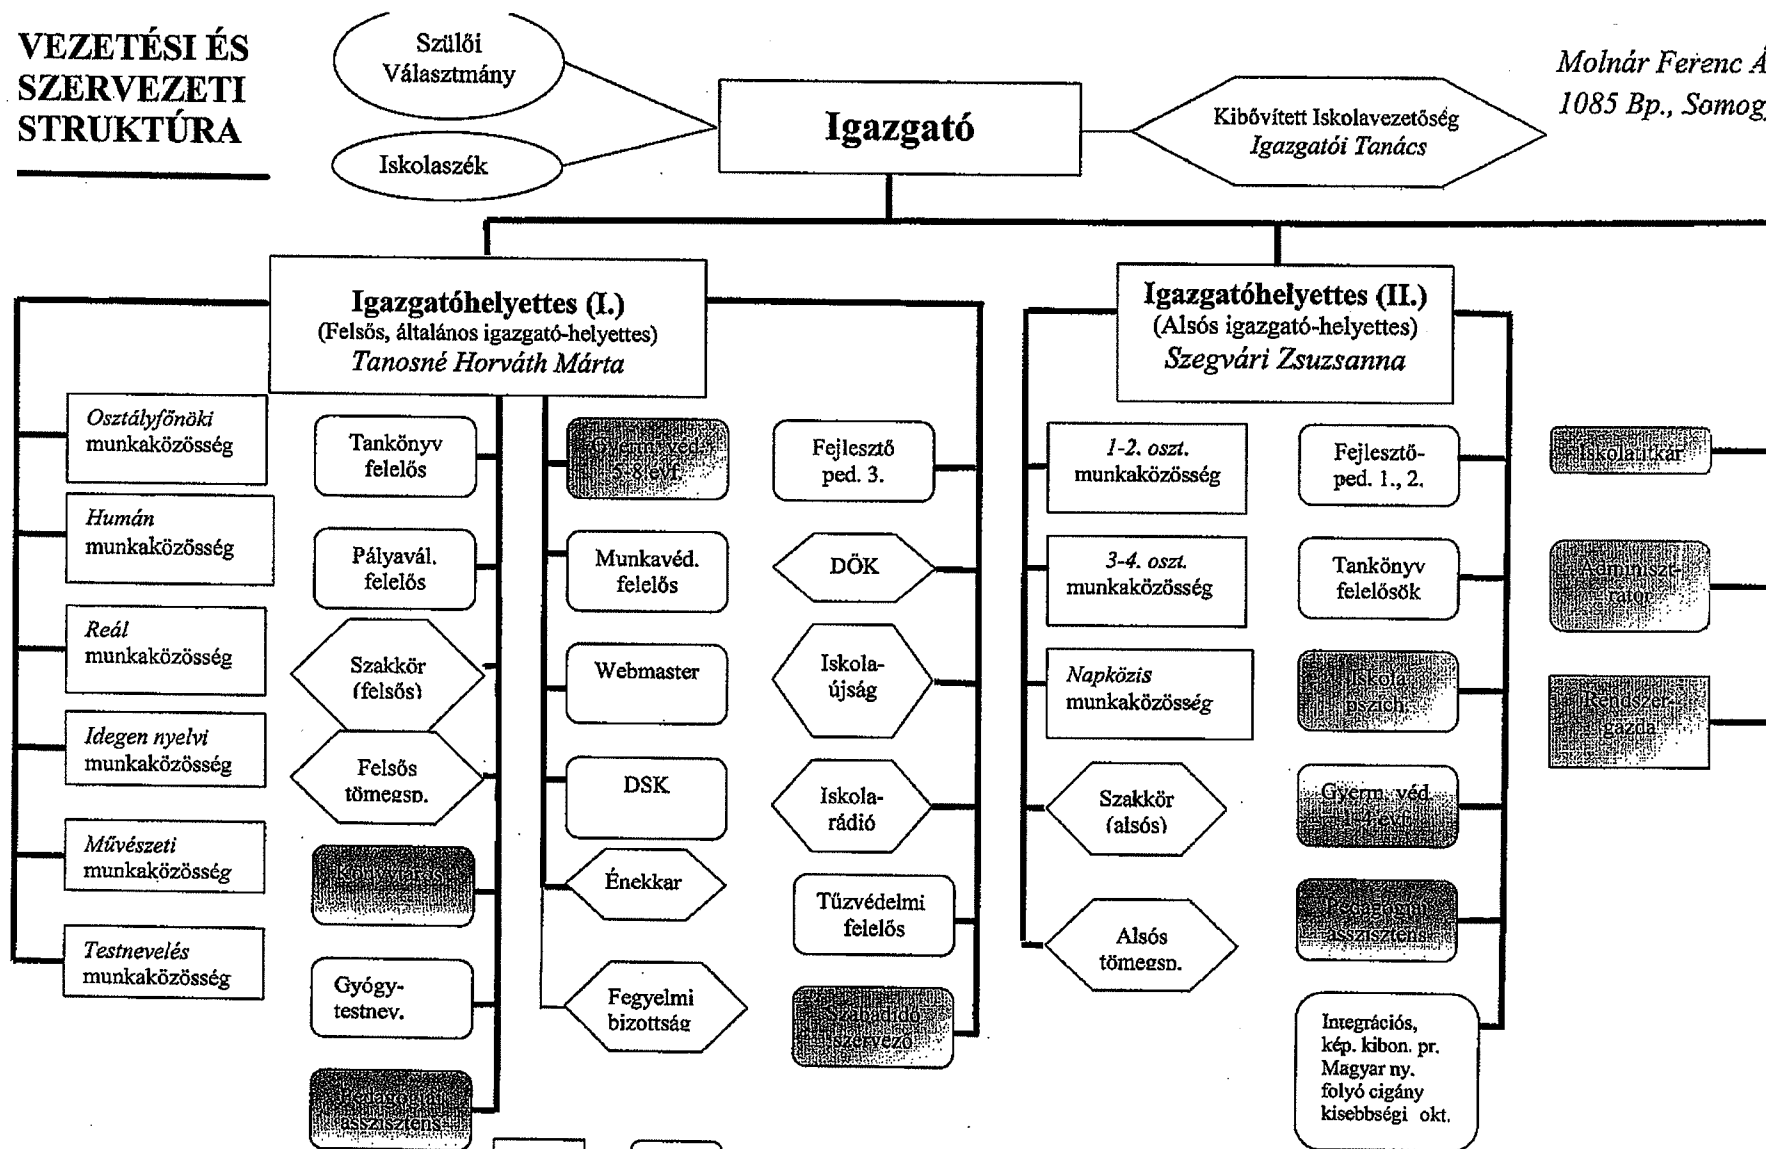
VEZETÉSI ÉS SZERVEZETI STRUKTÚRA

Szülői Választmány

Iskolaszék

Igazgató

Kibővített Iskolavezetőség
Igazgatói Tanács

Molnár Ferenc Á
1085 Bp., Somog

Igazgatóhelyettes (I.)
(Felsős, általános igazgató-helyettes)
Tanosné Horváth Márta

Igazgatóhelyettes (II.)
(Alsós igazgató-helyettes)
Szegvári Zsuzsanna

Osztályfőnöki munkaközösség

Humán munkaközösség

Reál munkaközösség

Idegen nyelvi munkaközösség

Művészeti munkaközösség

Testnevelés munkaközösség

Tankönyv felelős

Pályavál. felelős

Szakkör (felsős)

Felsős tömegsp.

Könyvtáros

Gyógy-testnev.

Pedagógiai asszisztens

Gyerm. véd. 5-8 évf.

Munkavéd. felelős

Webmaster

DSK

Énekkar

Fegyelmi bizottság

Fejlesztő ped. 3.

DÖK

Iskola-újság

Iskola-rádió

Tűzvédelmi felelős

Szabadidő szervező

1-2. oszt. munkaközösség

3-4. oszt. munkaközösség

Napközis munkaközösség

Szakkör (alsós)

Alsós tömegsp.

Fejlesztő-ped. 1., 2.

Tankönyv felelősök

Iskola-pszich.

Gyerm. véd. 1-4 évf.

Pedagógiai asszisztens

Integrációs, kép. kibon. pr. Magyar ny. folyó cigány kisebbségi okt.

Iskolatitkár

Adminisztrátor

Rendszer-gazda